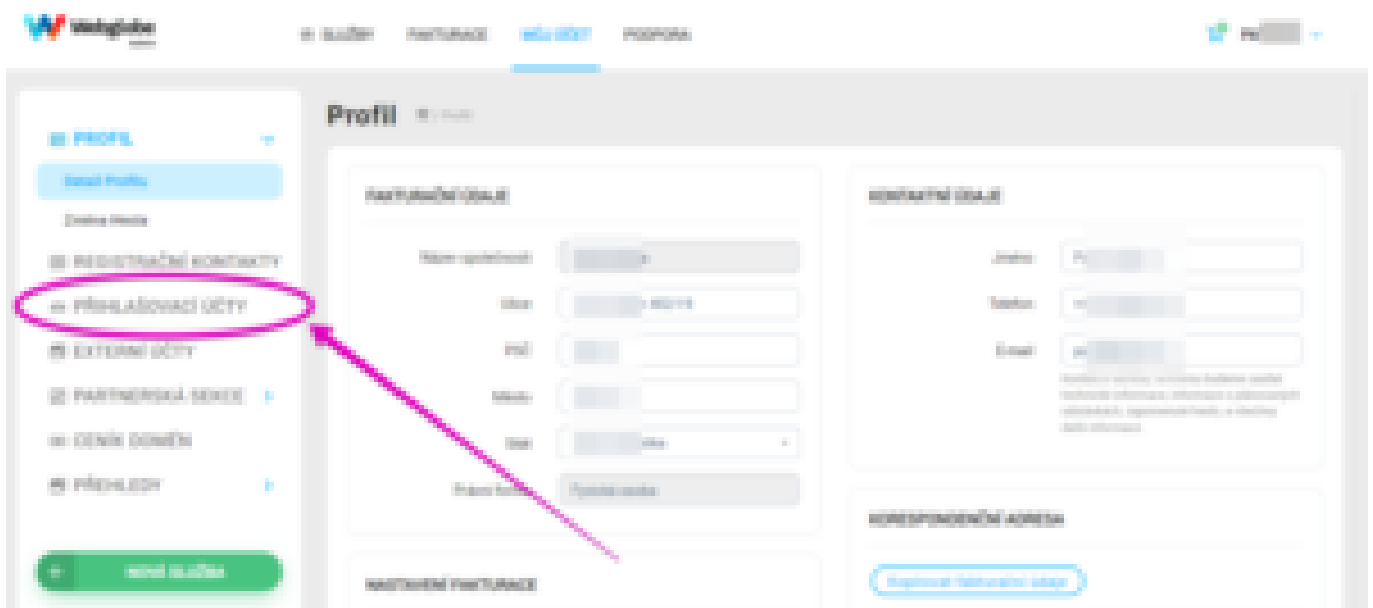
Webglobe

SLUŽBY FAKTURACE MŮJ ÚČET PODPORA

PROFIL
Detail Profilu
Online Media
REGISTRAČNÍ KONTAKTY
PŘIHLAŠOVACÍ ÚČTY
EXTERNÍ ÚČTY
PARTNERSKÁ SEKCE
CENÍK DOMÉN
PŘEHLEDY

NOVÁ SLUŽBA

Profil

FAKTURAČNÍ ÚDAJE

Název společnosti
Ulice
PSČ
Město
Stát
Právní forma
Fyzická osoba

NASTAVENÍ FAKTURACE

KONTAKTNÍ ÚDAJE

Jméno
Telefon
E-mail

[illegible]

KORESPONDENČNÍ ADRESA

Kopírovat fakturační údaje